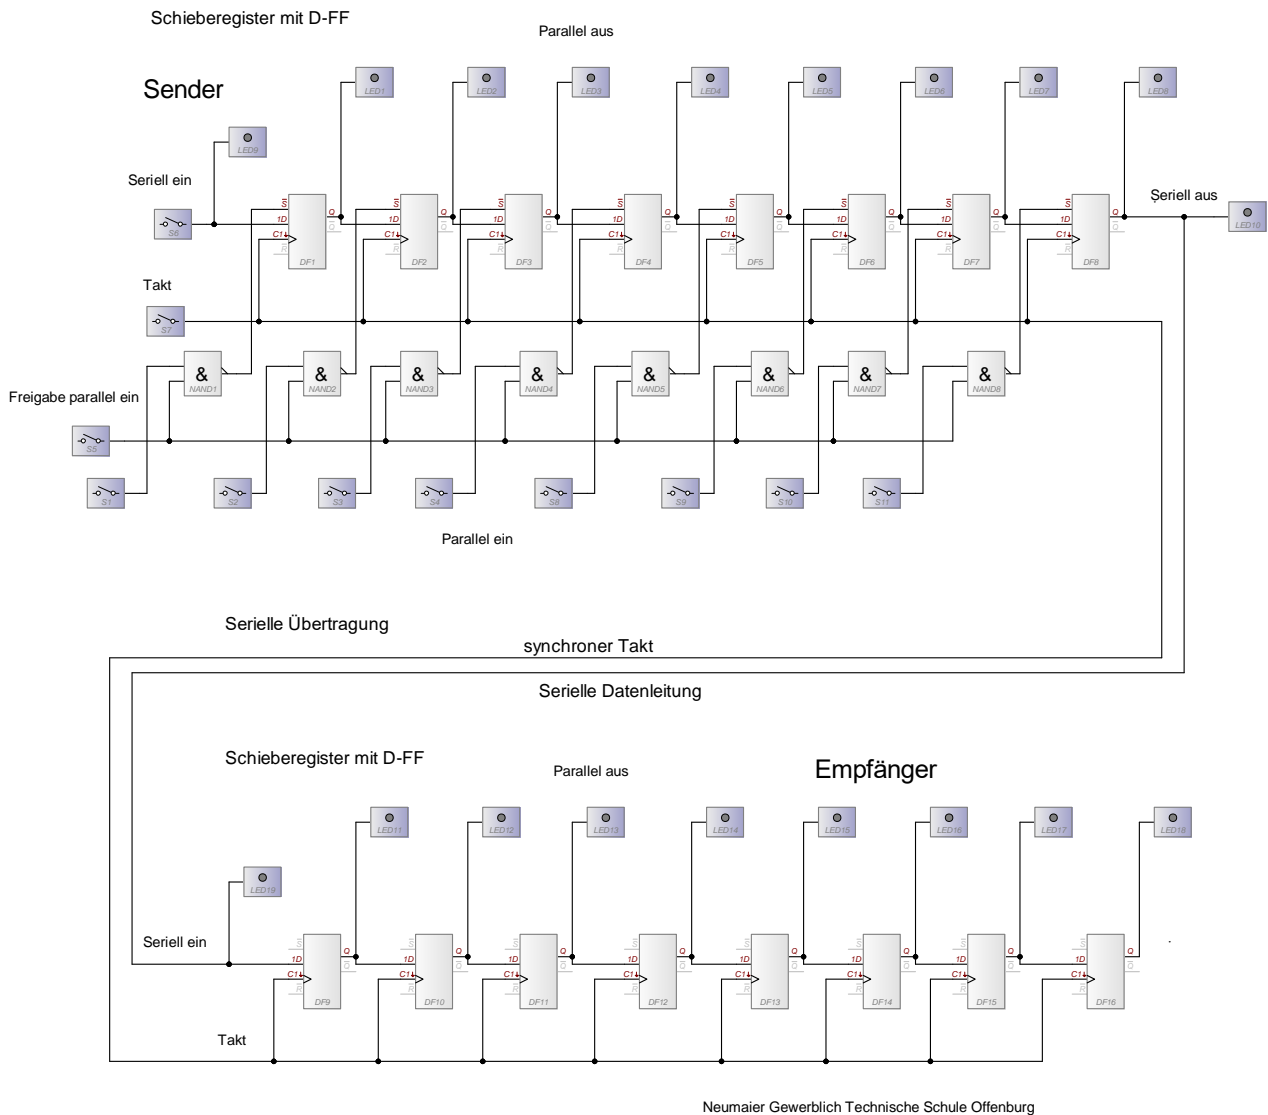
Schieberegister mit D-FF

Parallel aus

Sender

LED1 LED2 LED3 LED4 LED5 LED6 LED7 LED8

LED9

Seriell ein

S6

$\bar{S}$ 1D C1 Q DF1
$\bar{S}$ 1D C1 Q DF2
$\bar{S}$ 1D C1 Q DF3
$\bar{S}$ 1D C1 Q DF4
$\bar{S}$ 1D C1 Q DF5
$\bar{S}$ 1D C1 Q DF6
$\bar{S}$ 1D C1 Q DF7
$\bar{S}$ 1D C1 Q DF8

Seriell aus

LED10

Takt

S7

& NAND1 & NAND2 & NAND3 & NAND4 & NAND5 & NAND6 & NAND7 & NAND8

Freigabe parallel ein

S5

S1 S2 S3 S4 S8 S9 S10 S11

Parallel ein

Serielle Übertragung

synchroner Takt

Serielle Datenleitung

Schieberegister mit D-FF

Parallel aus

Empfänger

LED11 LED12 LED13 LED14 LED15 LED16 LED17 LED18

LED19

Seriell ein

1D C1 Q DF9
1D C1 Q DF10
1D C1 Q DF11
1D C1 Q DF12
1D C1 Q DF13
1D C1 Q DF14
1D C1 Q DF15
1D C1 Q DF16

Takt

Neumaier Gewerblich Technische Schule Offenburg